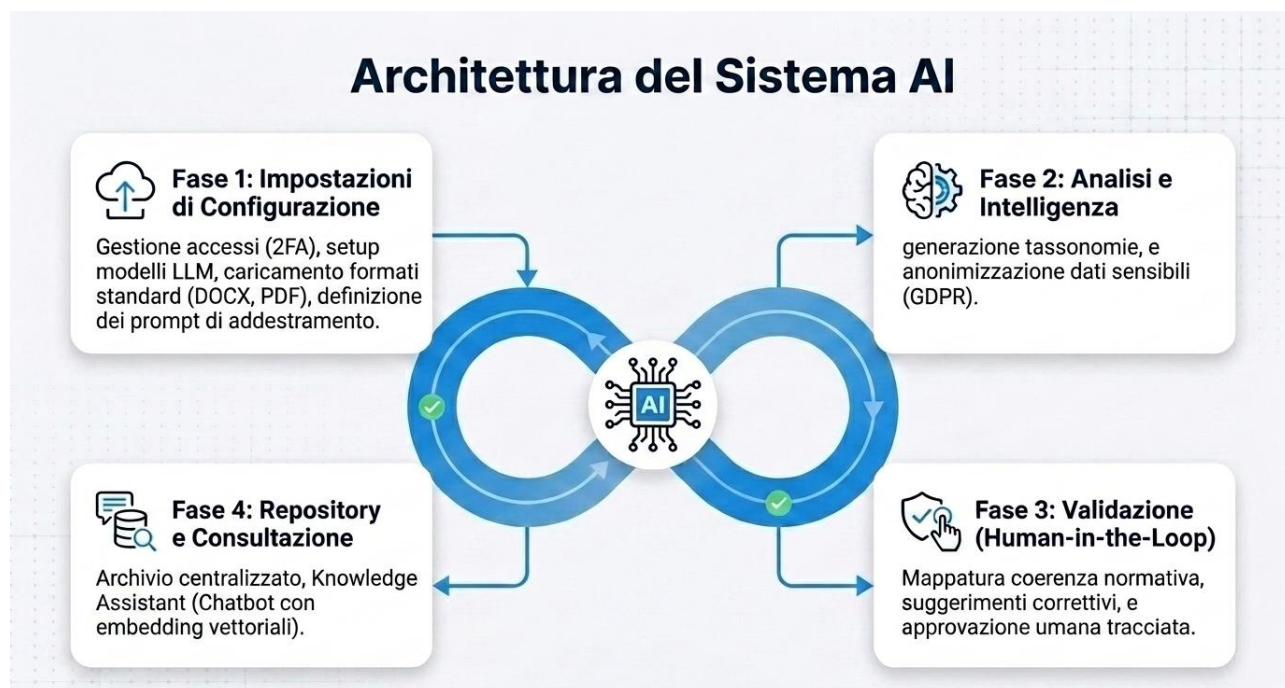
Architettura del Sistema AI

Fase 1: Impostazioni di Configurazione

Gestione accessi (2FA), setup modelli LLM, caricamento formati standard (DOCX, PDF), definizione dei prompt di addestramento.

Fase 2: Analisi e Intelligenza

generazione tassonomie, e anonimizzazione dati sensibili (GDPR).

AI

Fase 4: Repository e Consultazione

Archivio centralizzato, Knowledge Assistant (Chatbot con embedding vettoriali).

Fase 3: Validazione (Human-in-the-Loop)

Mappatura coerenza normativa, suggerimenti correttivi, e approvazione umana tracciata.